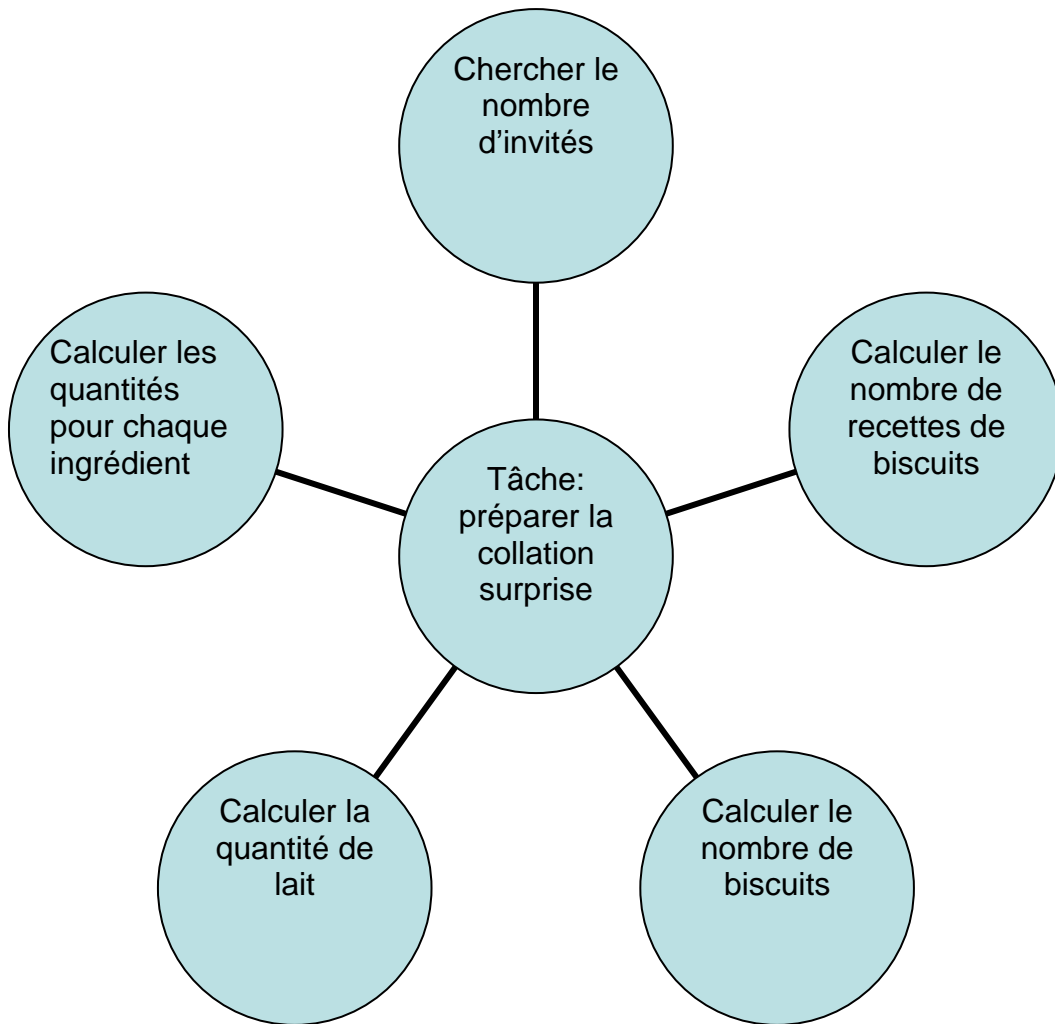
Chercher le nombre d’invités

Calculer les quantités pour chaque ingrédient

Calculer le nombre de recettes de biscuits

Tâche: préparer la collation surprise

Calculer la quantité de lait

Calculer le nombre de biscuits